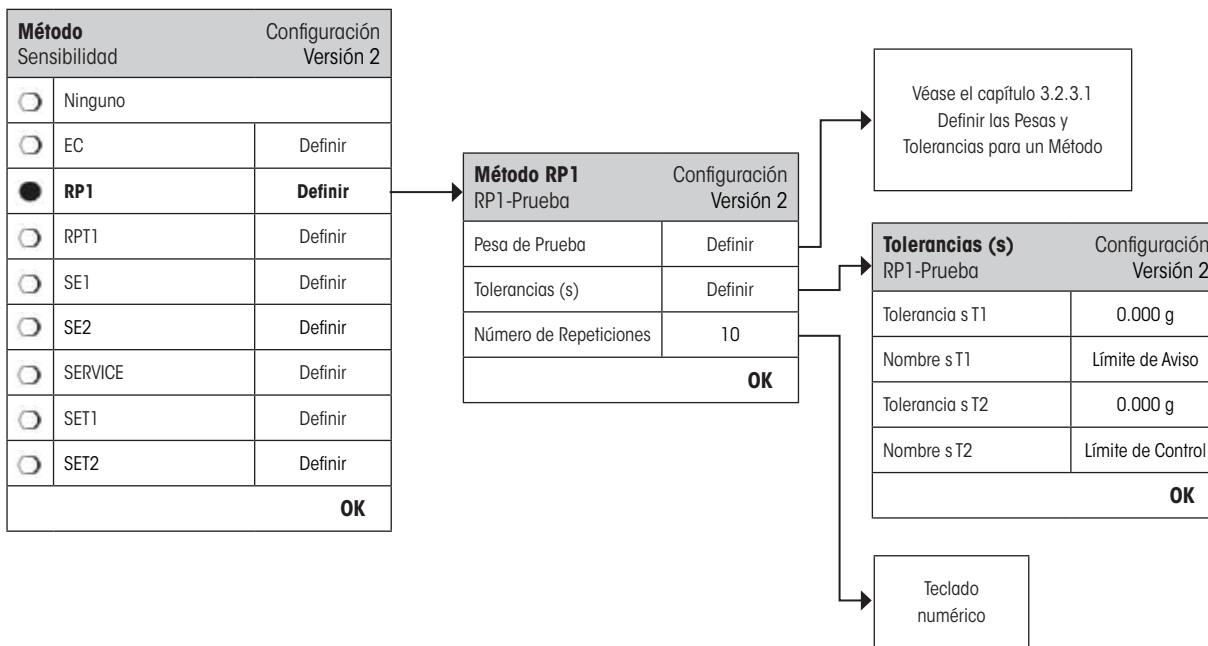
Método
Sensibilidad
Configuración
Versión 2

| | | |
|---|---|---|
| ○ | Ninguno | |
| ○ | EC | Definir |
| ● | RP1 | Definir |
| ○ | RPT1 | Definir |
| ○ | SE1 | Definir |
| ○ | SE2 | Definir |
| ○ | SERVICE | Definir |
| ○ | SET1 | Definir |
| ○ | SET2 | Definir |

OK

Método RP1
RP1-Prueba
Configuración
Versión 2

| | |
|---|---|
| Pesa de Prueba | Definir |
| Tolerancias (s) | Definir |
| Número de Repeticiones | 10 |

OK

Véase el capítulo 3.2.3.1 Definir las Pesas y Tolerancias para un Método

Tolerancias (s)
RP1-Prueba
Configuración
Versión 2

| | |
|---|---|
| Tolerancia s T1 | 0.000 g |
| Nombre s T1 | Límite de Aviso |
| Tolerancia s T2 | 0.000 g |
| Nombre s T2 | Límite de Control |

OK

Teclado numérico